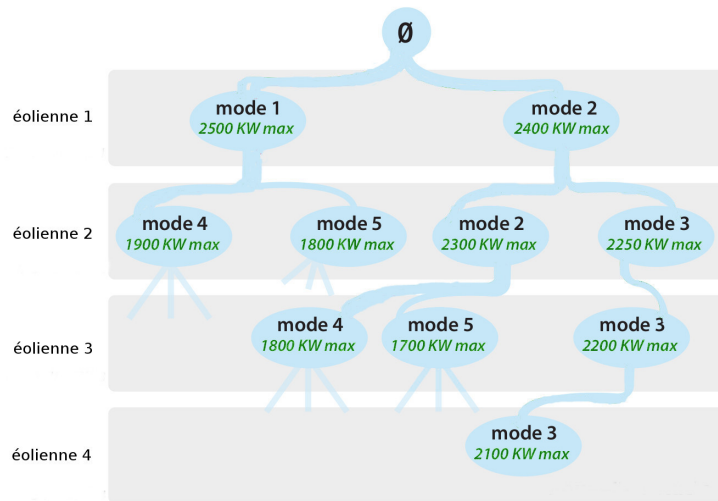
Ø

éolienne 1
mode 1
2500 KW max
mode 2
2400 KW max

éolienne 2
mode 4
1900 KW max
mode 5
1800 KW max
mode 2
2300 KW max
mode 3
2250 KW max

éolienne 3
mode 4
1800 KW max
mode 5
1700 KW max
mode 3
2200 KW max

éolienne 4
mode 3
2100 KW max